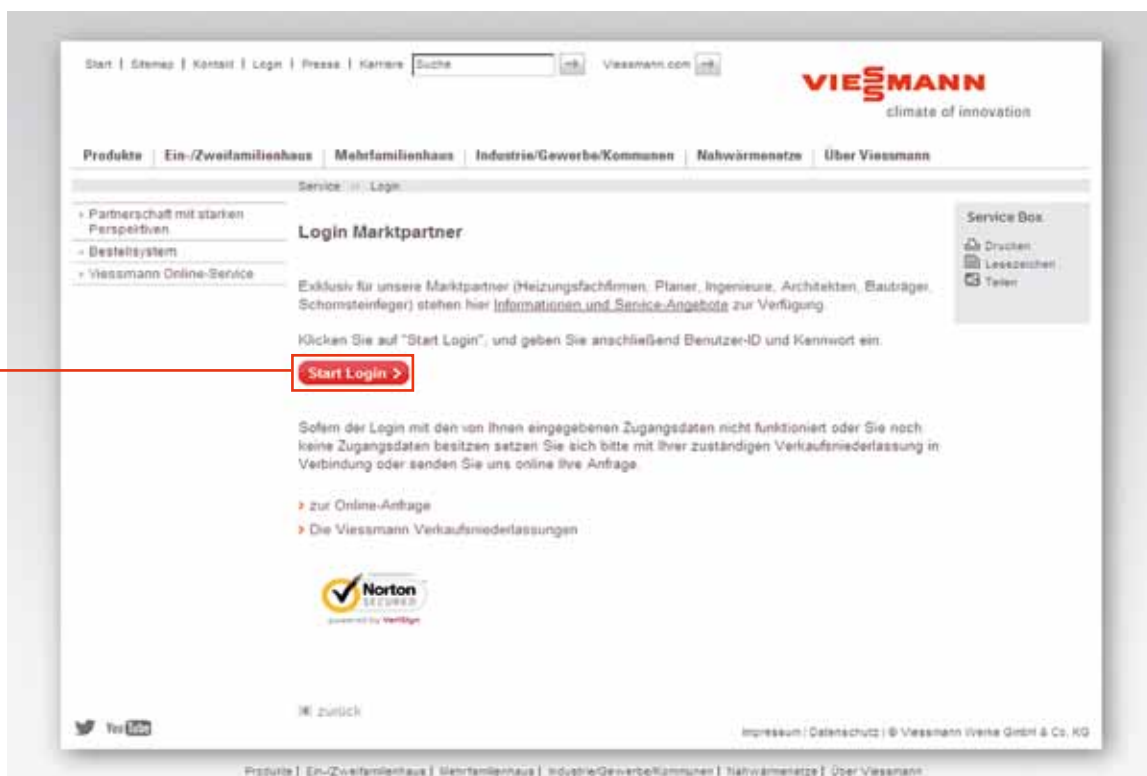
Start | Sitemap | Kontakt | Login | Presse | Karriere Suche Viessmann.com

VIESSMANN
climate of innovation

Produkte | Ein-/Zweifamilienhaus | Mehrfamilienhaus | Industrie/Gewerbe/Kommunen | Nahwärmenetze | Über Viessmann

Service » Login

› Partnerschaft mit starken Perspektiven
› Bestellsystem
› Viessmann Online-Service

Login Marktpartner

Exklusiv für unsere Marktpartner (Heizungsfachfirmen, Planer, Ingenieure, Architekten, Bauträger, Schornsteinfeger) stehen hier Informationen und Service-Angebote zur Verfügung.

Klicken Sie auf "Start Login", und geben Sie anschließend Benutzer-ID und Kennwort ein.

Start Login ›

Sofern der Login mit den von Ihnen eingegebenen Zugangsdaten nicht funktioniert oder Sie noch keine Zugangsdaten besitzen setzen Sie sich bitte mit Ihrer zuständigen Verkaufsniederlassung in Verbindung oder senden Sie uns online Ihre Anfrage.

› zur Online-Anfrage
› Die Viessmann Verkaufsniederlassungen

Norton SECURED
powered by VeriSign

Service Box
Drucken
Lesezeichen
Teilen

zurück

YouTube

Impressum | Datenschutz | © Viessmann Werke GmbH & Co. KG

Produkte | Ein-/Zweifamilienhaus | Mehrfamilienhaus | Industrie/Gewerbe/Kommunen | Nahwärmenetze | Über Viessmann